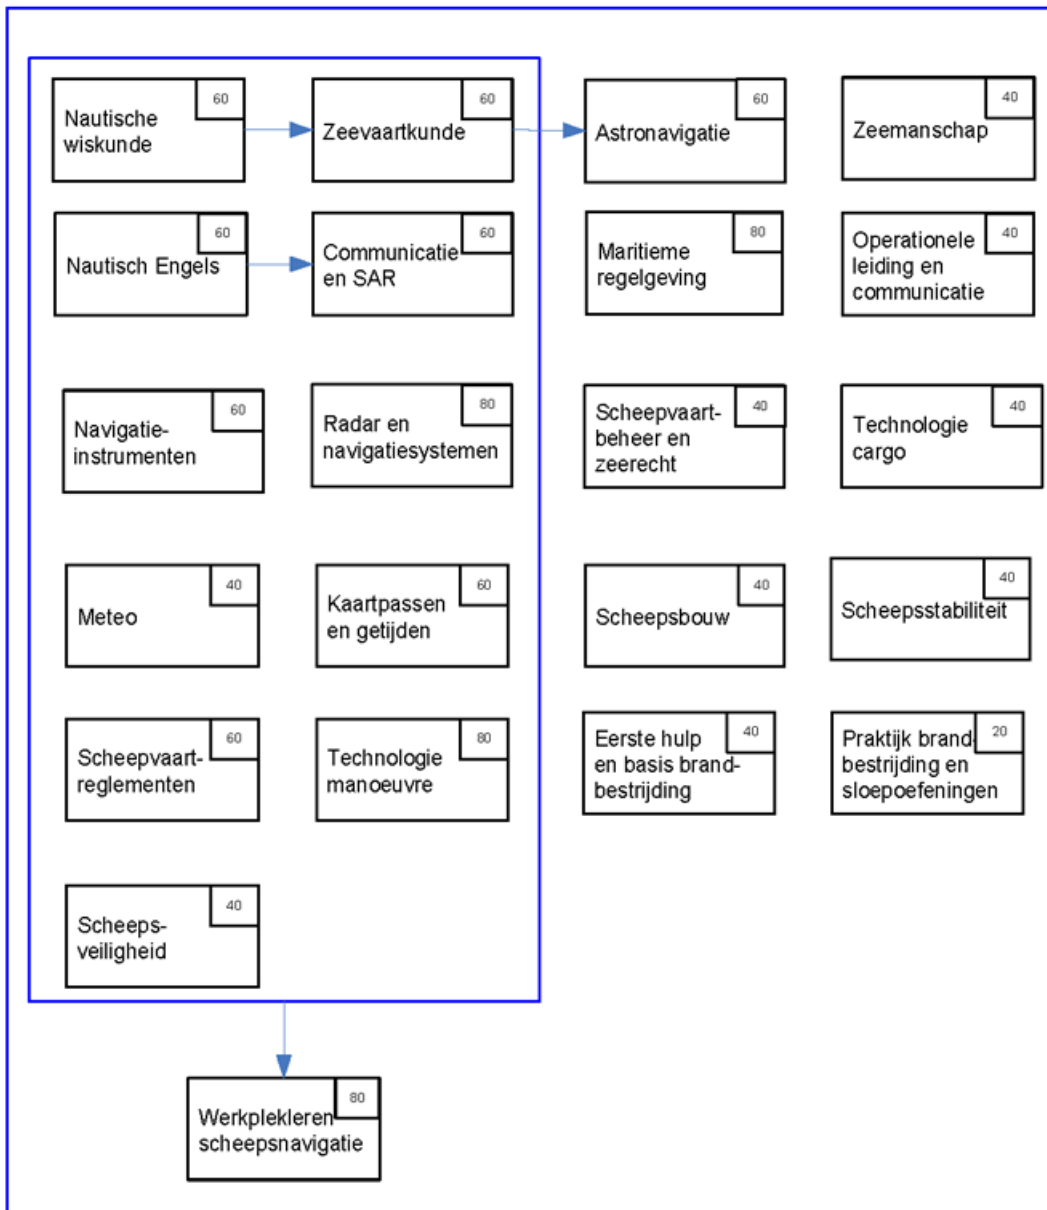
Nautische wiskunde 60

Zeevaartkunde 60

Astronavigatie 60

Zeemanschap 40

Nautisch Engels 60

Communicatie en SAR 60

Maritieme regelgeving 80

Operationele leiding en communicatie 40

Navigatie-instrumenten 60

Radar en navigatiesystemen 80

Scheepvaart-beheer en zeerecht 40

Technologie cargo 40

Meteo 40

Kaartpassen en getijden 60

Scheepsbouw 40

Scheepsstabiliteit 40

Scheepvaart-reglementen 60

Technologie manoeuvre 80

Eerste hulp en basis brand-bestrijding 40

Praktijk brand-bestrijding en sloepoefeningen 20

Scheeps-veiligheid 40

Werkplekleren scheepsnavigatie 80